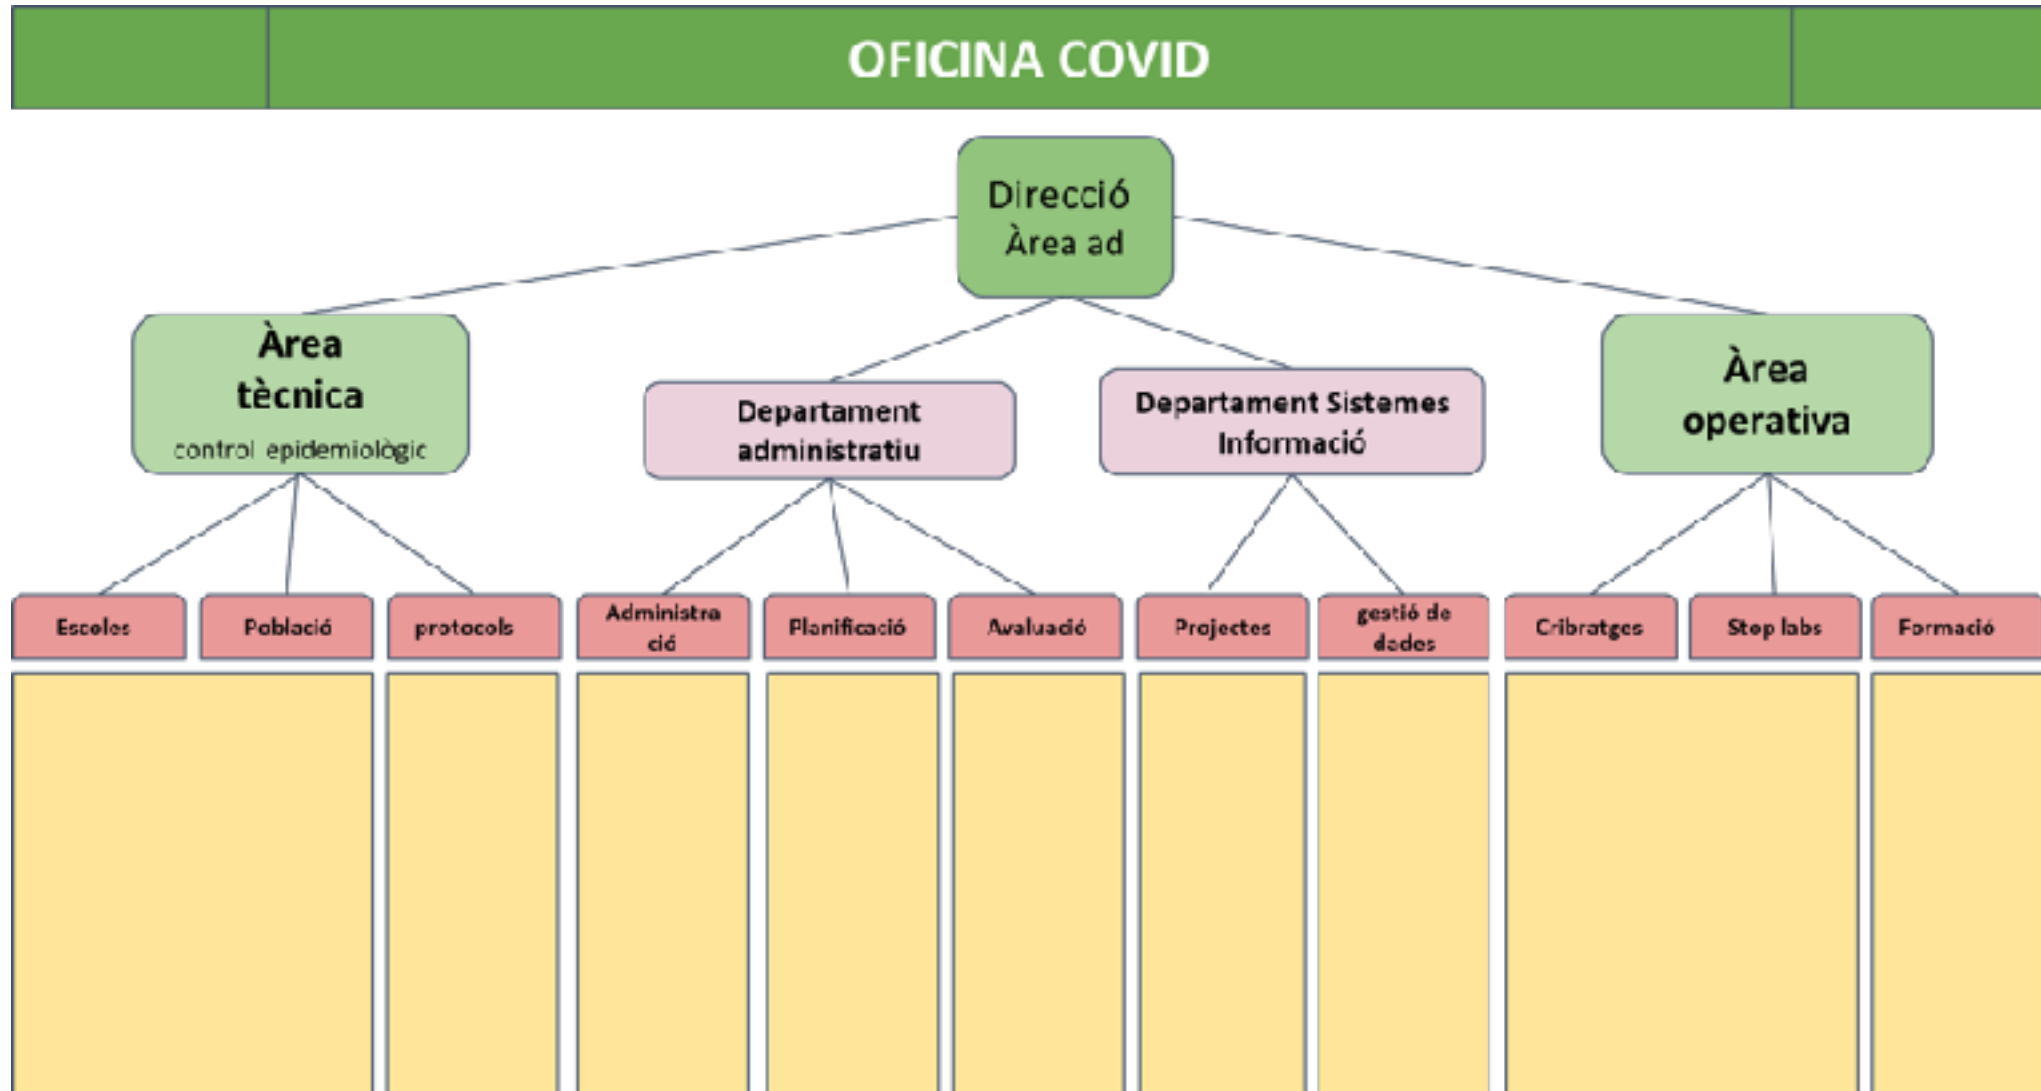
OFICINA COVID

Direcció
Àrea ad

Àrea tècnica
control epidemiològic

Departament administratiu

Departament Sistemes Informació

Àrea operativa

Escoles

Població

protocols

Administració

Planificació

Avaluació

Projectes

gestió de dades

Cribratges

Stop labs

Formació